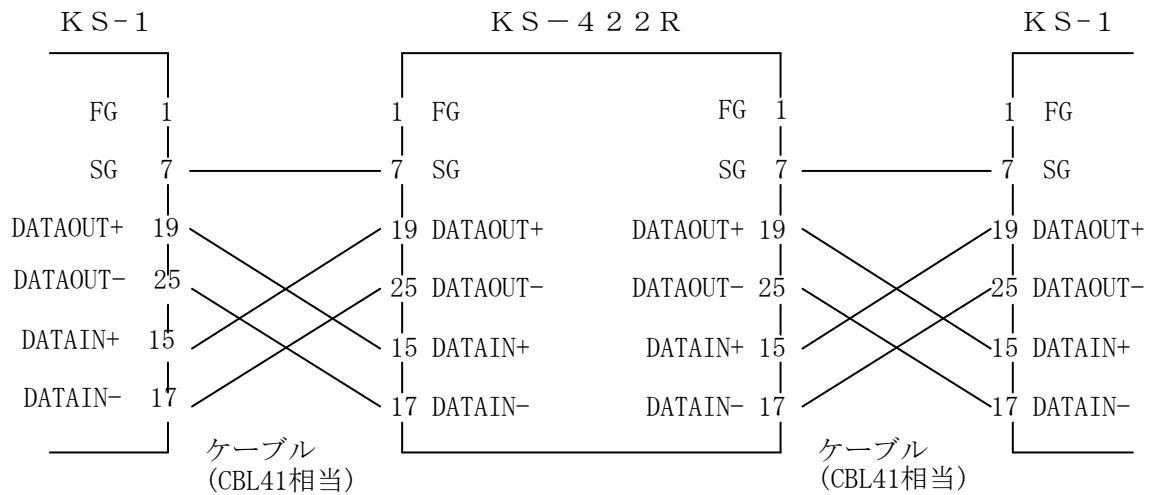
KS-1

FG 1
SG 7
DATAOUT+ 19
DATAOUT- 25
DATAIN+ 15
DATAIN- 17

ケーブル
(CBL41相当)

KS-422R

1 FG
7 SG
19 DATAOUT+
25 DATAOUT-
15 DATAIN+
17 DATAIN-

FG 1
SG 7
DATAOUT+ 19
DATAOUT- 25
DATAIN+ 15
DATAIN- 17

ケーブル
(CBL41相当)

KS-1

1 FG
7 SG
19 DATAOUT+
25 DATAOUT-
15 DATAIN+
17 DATAIN-